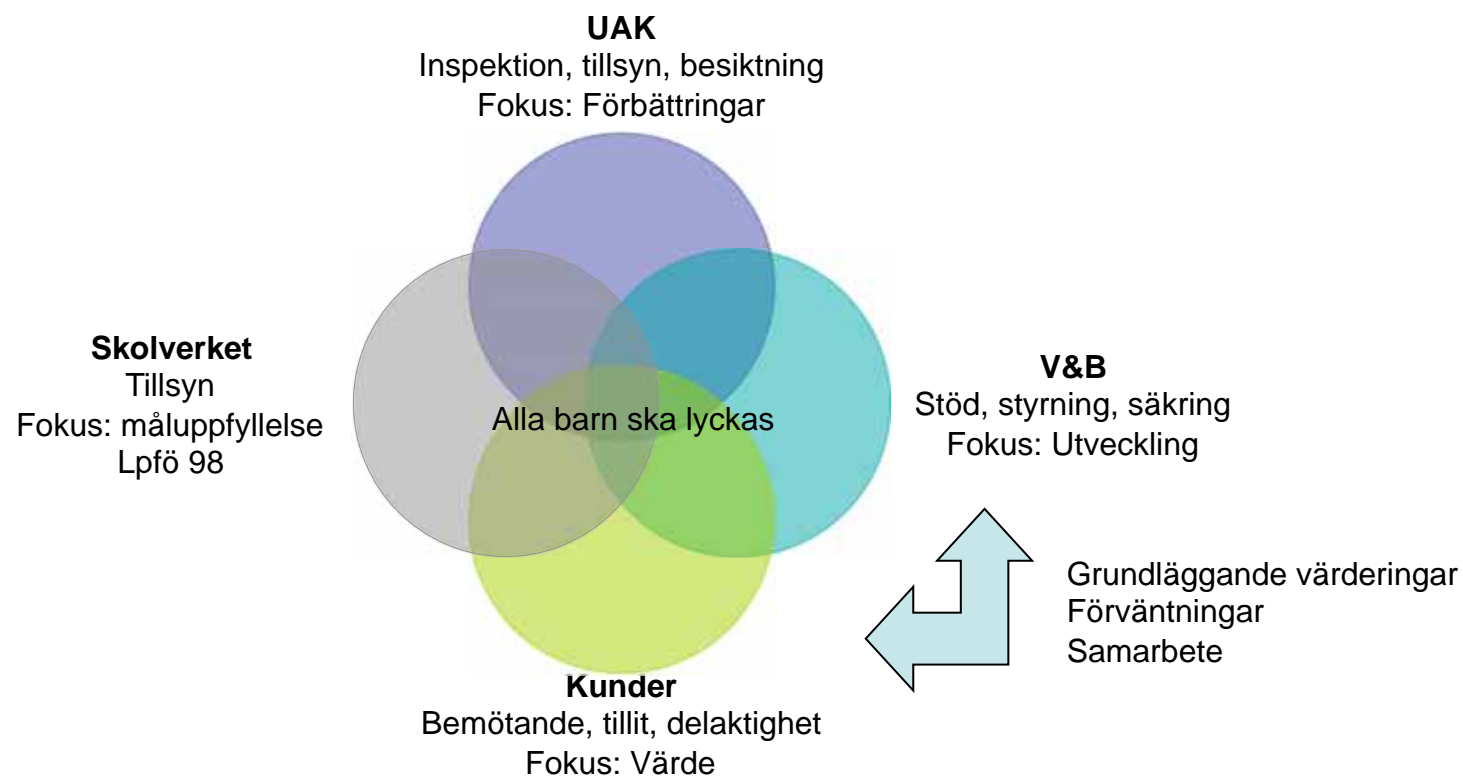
UAK
Inspektion, tillsyn, besiktning
Fokus: Förbättringar

Skolverket
Tillsyn
Fokus: måluppfyllelse
Lpfö 98

Alla barn ska lyckas

V&B
Stöd, styrning, säkring
Fokus: Utveckling

Grundläggande värderingar
Förväntningar
Samarbete

Kunder
Bemötande, tillit, delaktighet
Fokus: Värde